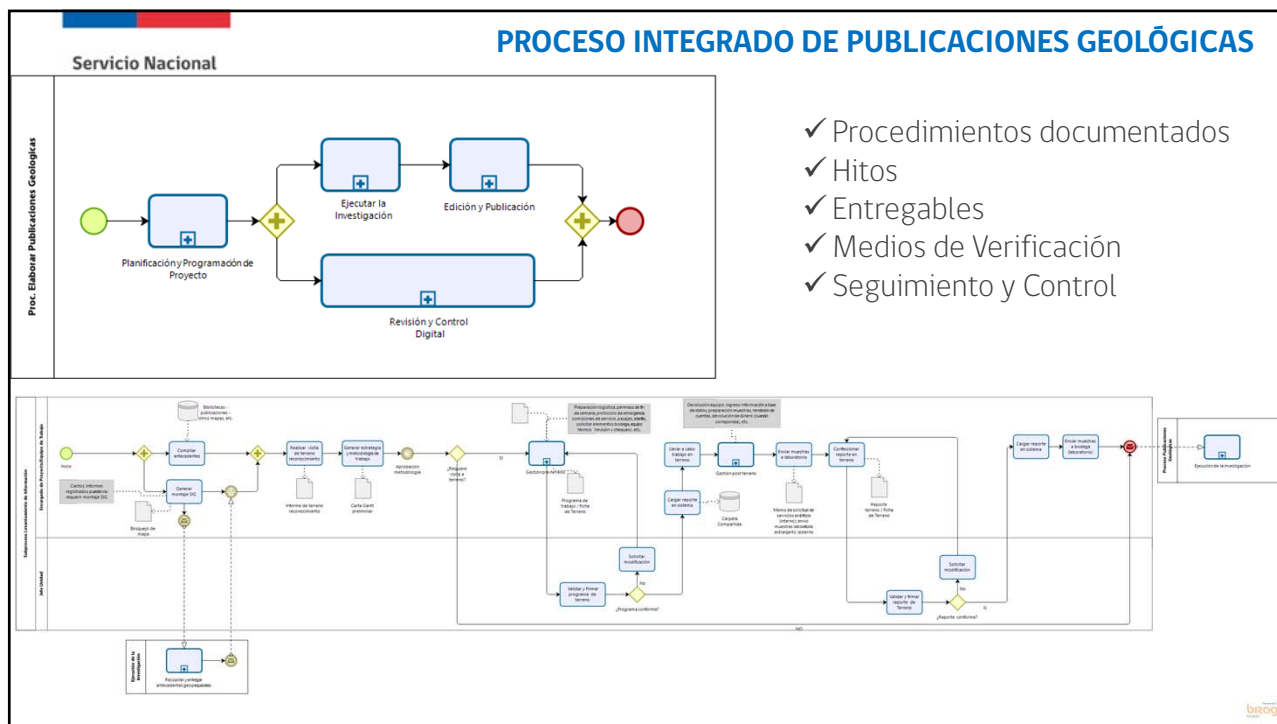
Servicio Nacional

PROCESO INTEGRADO DE PUBLICACIONES GEOLÓGICAS

Proc. Elaborar Publicaciones Geologicas

Planificación y Programación de Proyecto

Ejecutar la Investigación

Edición y Publicación

Revisión y Control Digital

✓Procedimientos documentados
✓Hitos
✓Entregables
✓Medios de Verificación
✓Seguimiento y Control

Subproceso Levantamiento de Información

Encargado de Proyecto/Equipo de trabajo

Jefe Unidad

Inicio

Bibliotecas - publicaciones - otros mapas, etc.

Compilar antecedentes

Ciertos informes registrados pueden requerir montaje SIG

Generar montaje SIG

Bosquejo de mapa

Realizar visita de terreno reconocimiento

Informe de terreno reconocimiento

Generar estrategia y metodología de trabajo

Carta Gantt preliminar

Aprobación metodología

¿Requiere visita a terreno?

SI

Gestión pre terreno

Preparación logística, permisos de la semana, protocolos de emergencia, provisiones de servicios, pasajes, viatico, solicitar elementos bodega, equipo técnico (revisión y chequeo), etc.

Programa de trabajo / Ficha de Terreno

Validar y firmar programa de terreno

Solicitar modificación

No

¿Programa conforme?

Llevar a cabo trabajo en terreno

Cargar reporte en sistema

Carpeta Compartida

Gestión post terreno

Devolución equipo, ingreso información a base de datos, preparación muestras, rendición de cuentas, devolución de dinero (cuando corresponda), etc.

Enviar muestras a laboratorio

Memo de solicitud de servicios analíticos (interno) envío muestras laboratorio extranjero (externo)

Confeccionar reporte en terreno

Reporte terreno / Ficha de Terreno

Validar y firmar reporte de Terreno

Solicitar modificación

No

¿Reporte conforme?

SI

Cargar reporte en sistema

Enviar muestras a bodega (laboratorio)

NO

Proceso Publicaciones Geológicas

Ejecución de la investigación

Ejecución de la Investigación

Recopilar y entregar antecedentes geoespaciales

bizagi